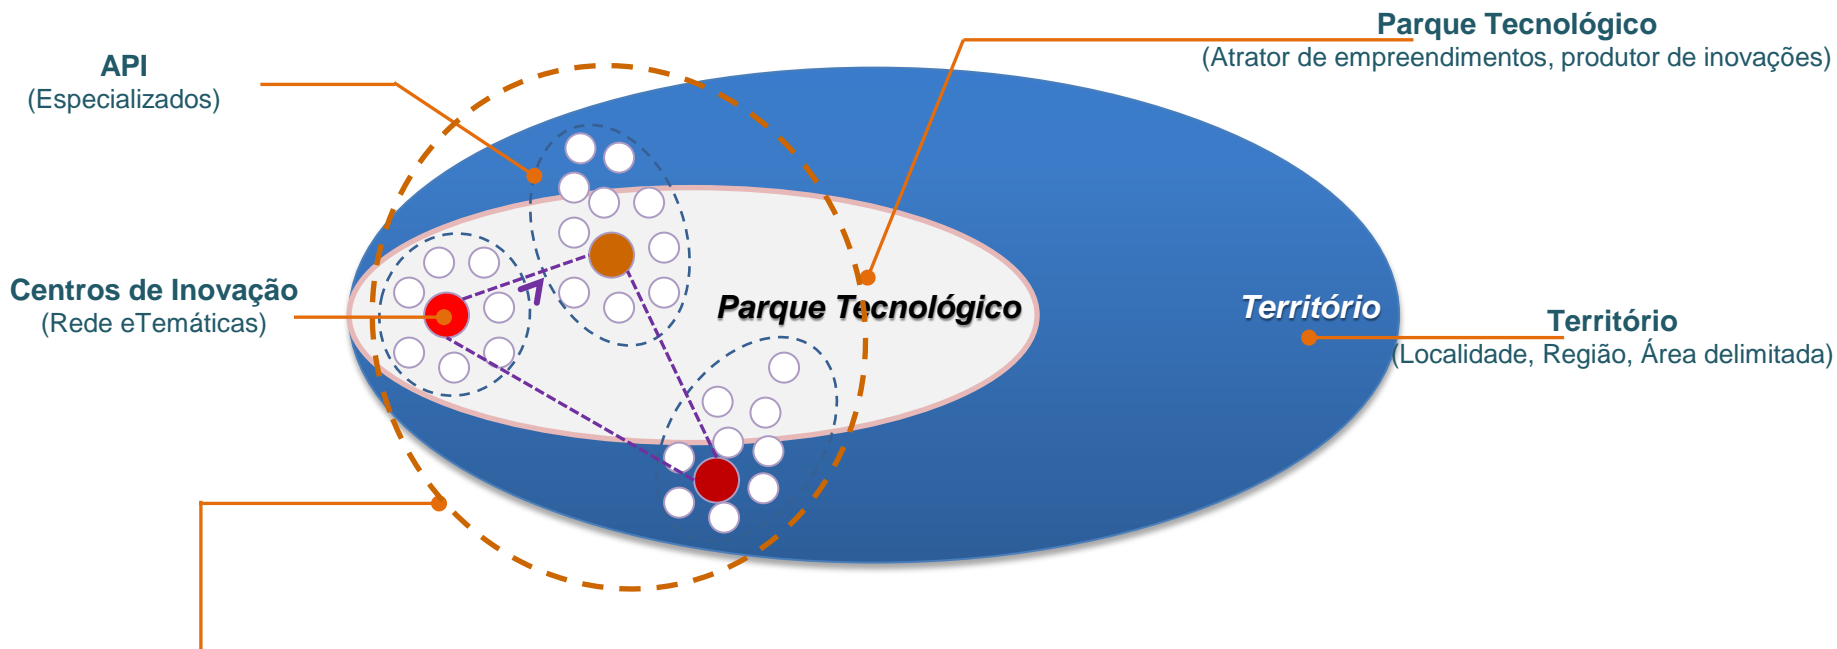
Parque Tecnológico
(Atrator de empreendimentos, produtor de inovações)

API
(Especializados)

Centros de Inovação
(Rede eTemáticas)

Parque Tecnológico

Território

Território
(Localidade, Região, Área delimitada)